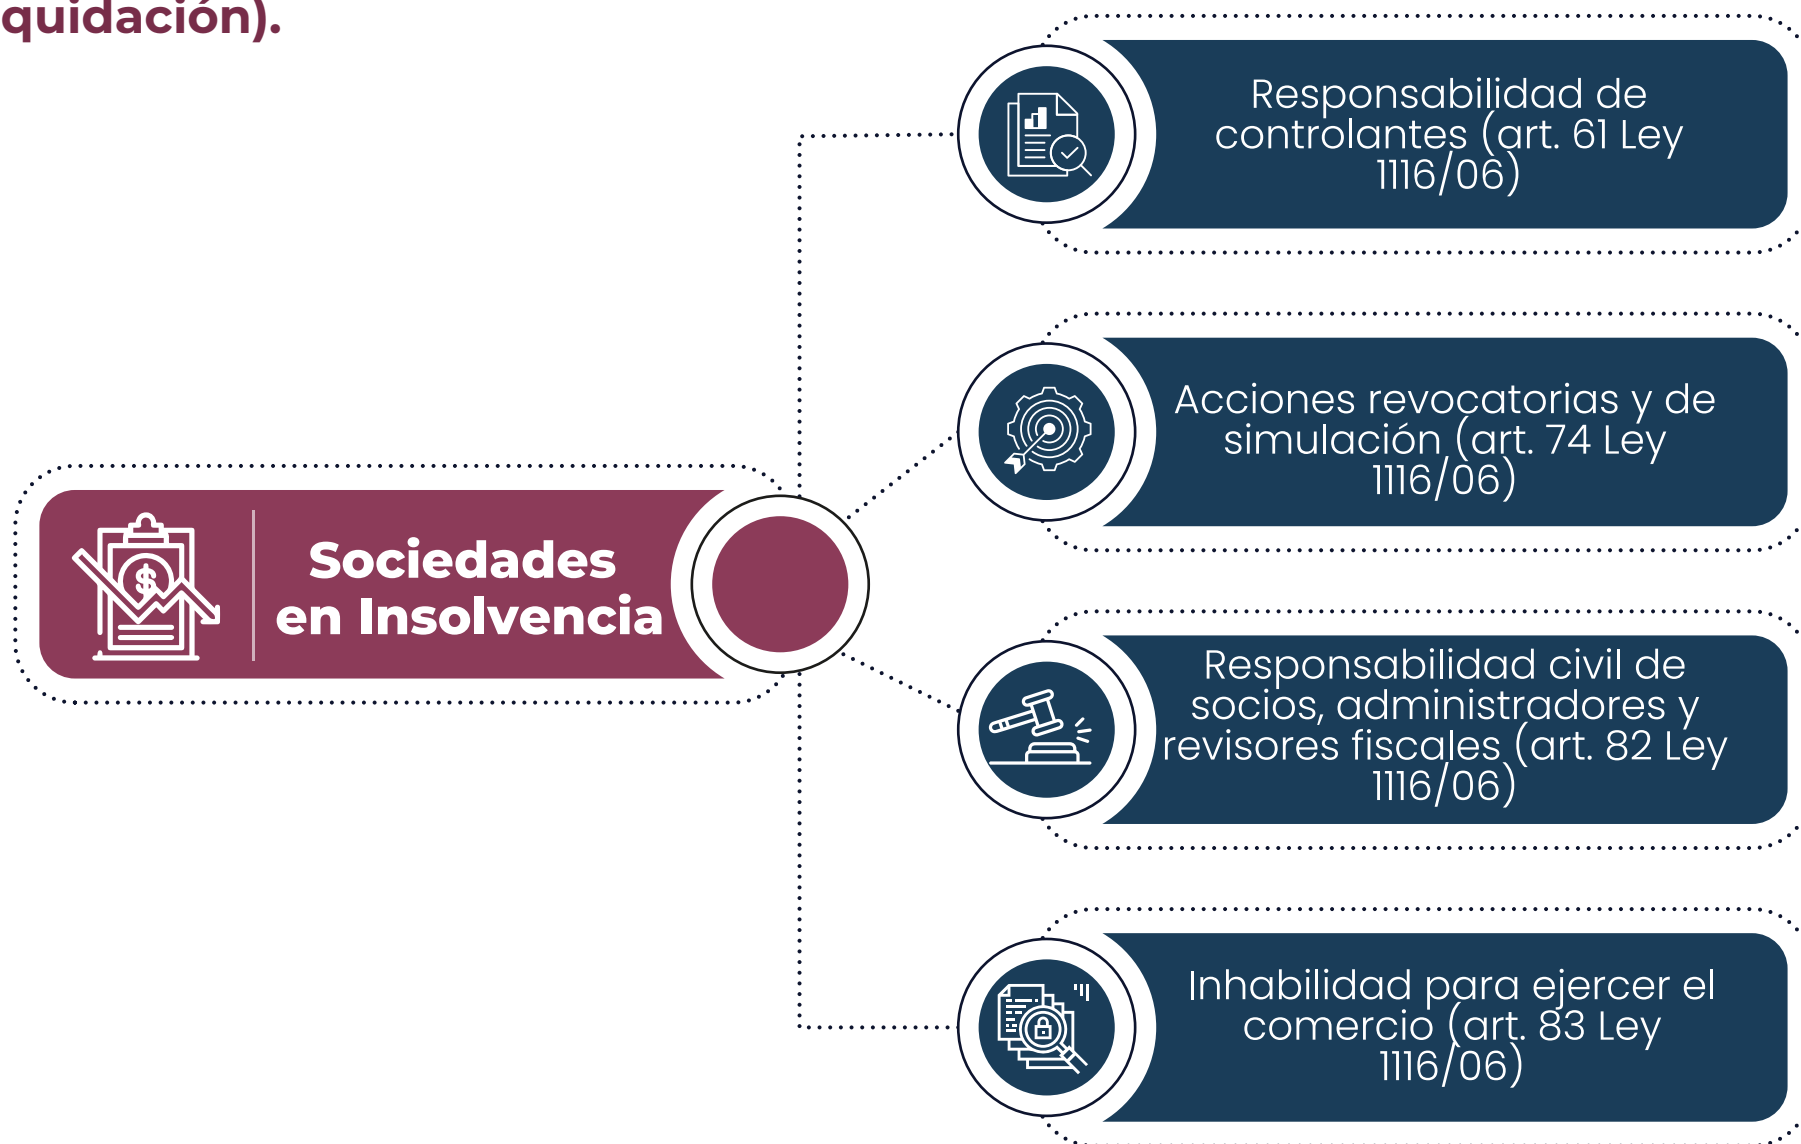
quidación).

Sociedades en Insolvencia

Responsabilidad de controlantes (art. 61 Ley 1116/06)

Acciones revocatorias y de simulación (art. 74 Ley 1116/06)

Responsabilidad civil de socios, administradores y revisores fiscales (art. 82 Ley 1116/06)

Inhabilidad para ejercer el comercio (art. 83 Ley 1116/06)